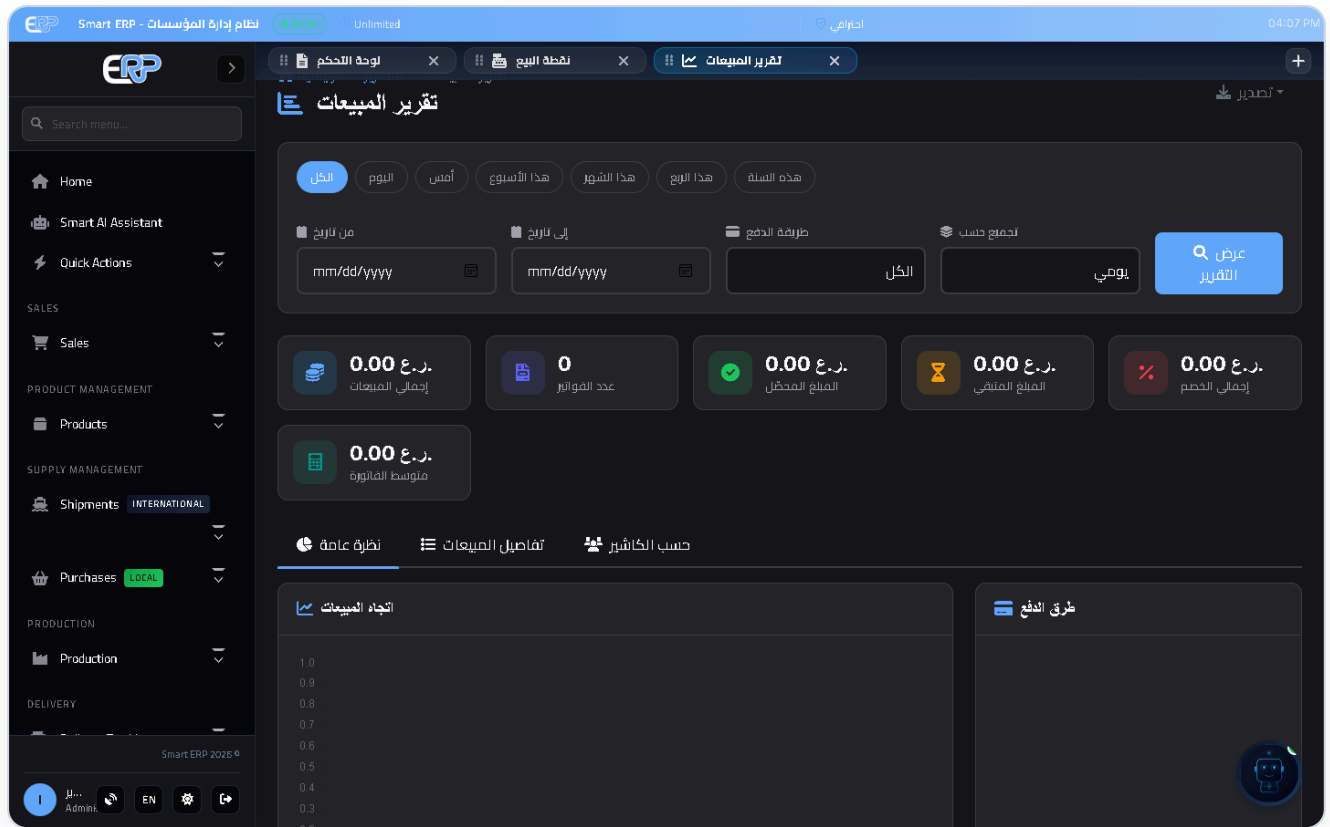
ERP Smart ERP - نظام إدارة المؤسسات Unlimited احترافي 04:07 PM

ERP

Search menu...

Home
Smart AI Assistant
Quick Actions

SALES
Sales

PRODUCT MANAGEMENT
Products

SUPPLY MANAGEMENT
Shipments INTERNATIONAL

Purchases LOCAL

PRODUCTION
Production

DELIVERY

Smart ERP 2026 ©

I ...ير Admin... EN

لوحة التحكم | نقطة البيع | تقرير المبيعات

تقرير المبيعات
تصدير

الكل | اليوم | أمس | هذا الأسبوع | هذا الشهر | هذا الربع | هذه السنة

من تاريخ mm/dd/yyyy
إلى تاريخ mm/dd/yyyy
طريقة الدفع الكل
تجميع حسب يومي
عرض التقرير

0.00 ر.ع. إجمالي المبيعات
0 عدد الفواتير
0.00 ر.ع. المبلغ المحصّل
0.00 ر.ع. المبلغ المتبقي
0.00 ر.ع. إجمالي الخصم
0.00 ر.ع. متوسط الفاتورة

نظرة عامة | تفاصيل المبيعات | حسب الكاشير

اتجاه المبيعات
1.0
0.9
0.8
0.7
0.6
0.5
0.4
0.3

طرق الدفع